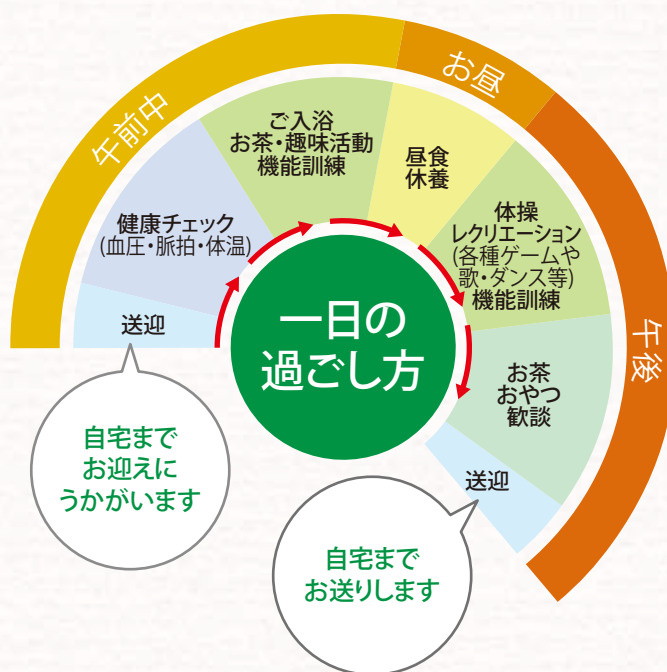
午前中

お昼

午後

一日の
過ごし方

送迎

健康チェック
(血圧・脈拍・体温)

ご入浴
お茶・趣味活動
機能訓練

昼食
休養

体操
レクリエーション
(各種ゲームや
歌・ダンス等)
機能訓練

お茶
おやつ
歓談

送迎

自宅まで
お迎えに
うかがいます

自宅まで
お送りします